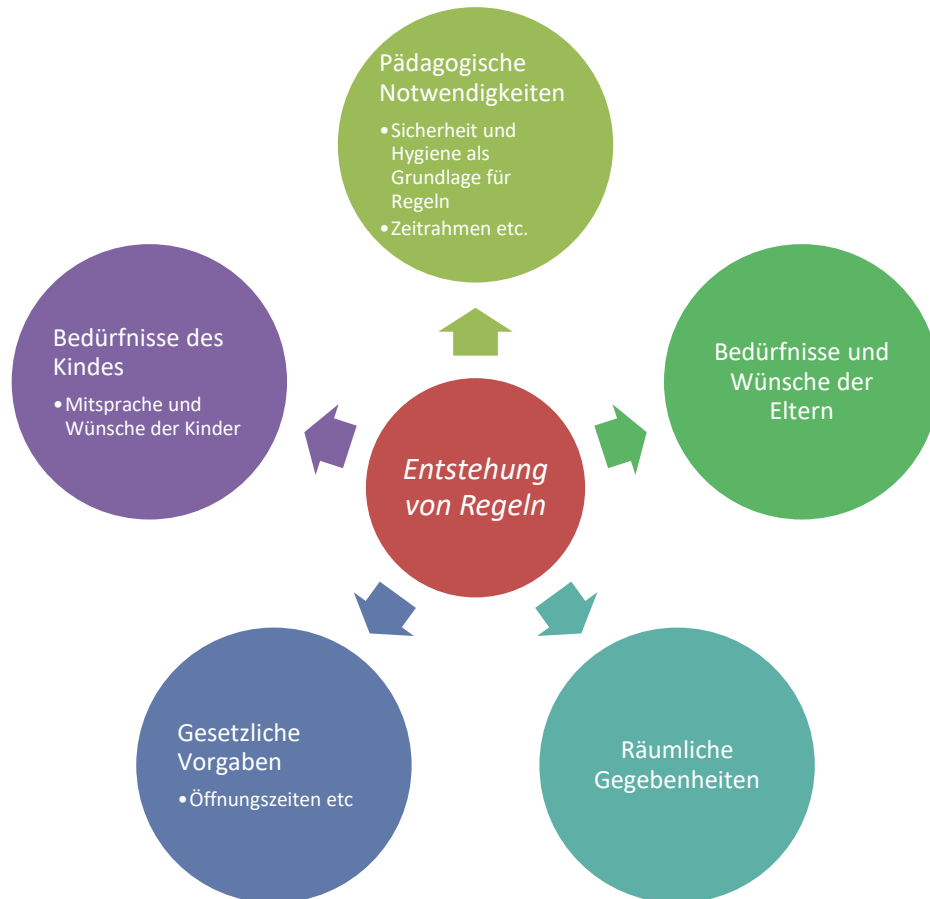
Pädagogische Notwendigkeiten

•Sicherheit und Hygiene als Grundlage für Regeln
•Zeitrahmen etc.

Bedürfnisse des Kindes

•Mitsprache und Wünsche der Kinder

Entstehung von Regeln

Bedürfnisse und Wünsche der Eltern

Gesetzliche Vorgaben

•Öffnungszeiten etc

Räumliche Gegebenheiten